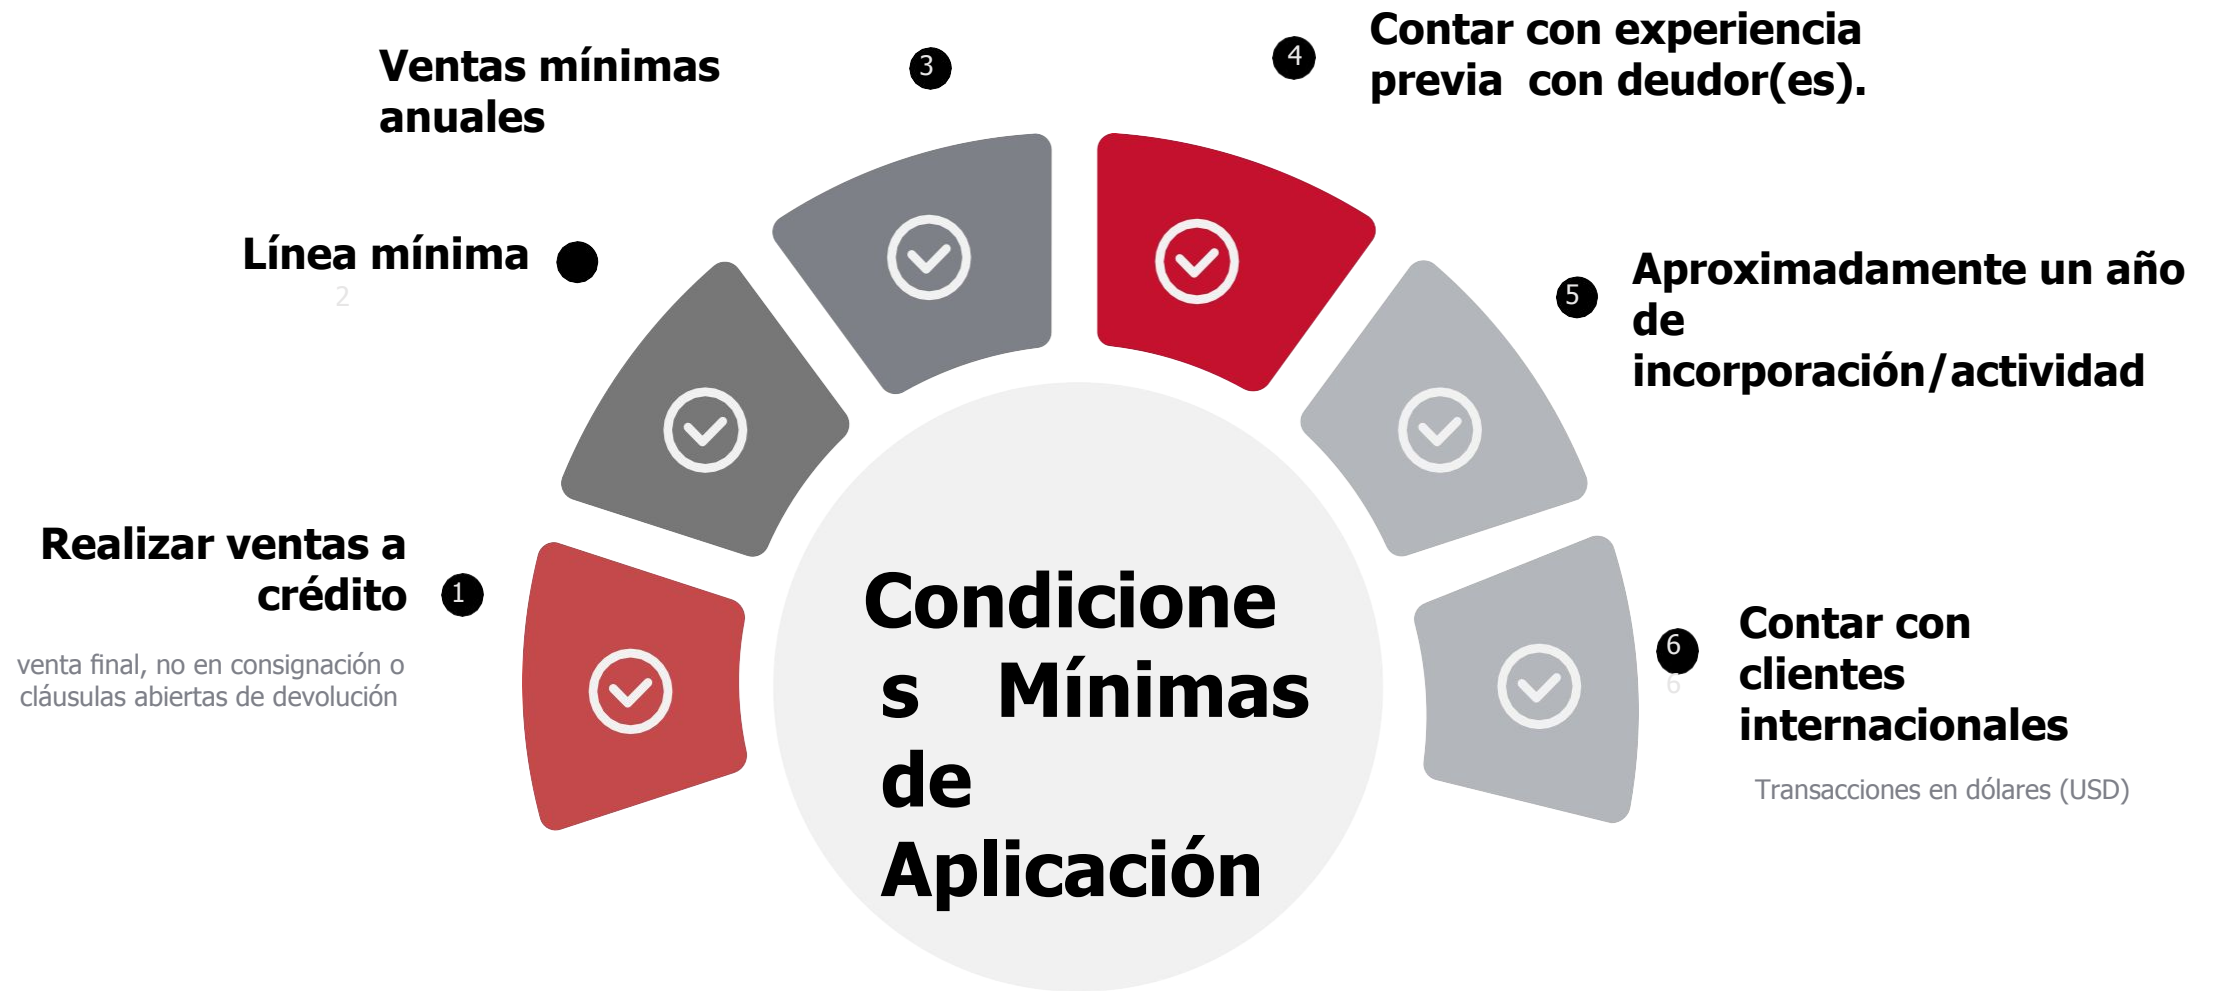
Ventas mínimas anuales

3

4

Contar con experiencia previa con deudor(es).

Línea mínima

2

Aproximadamente un año de incorporación/actividad

5

Realizar ventas a crédito

1

venta final, no en consignación o cláusulas abiertas de devolución

Condiciones Mínimas de Aplicación

6

6

Contar con clientes internacionales

Transacciones en dólares (USD)